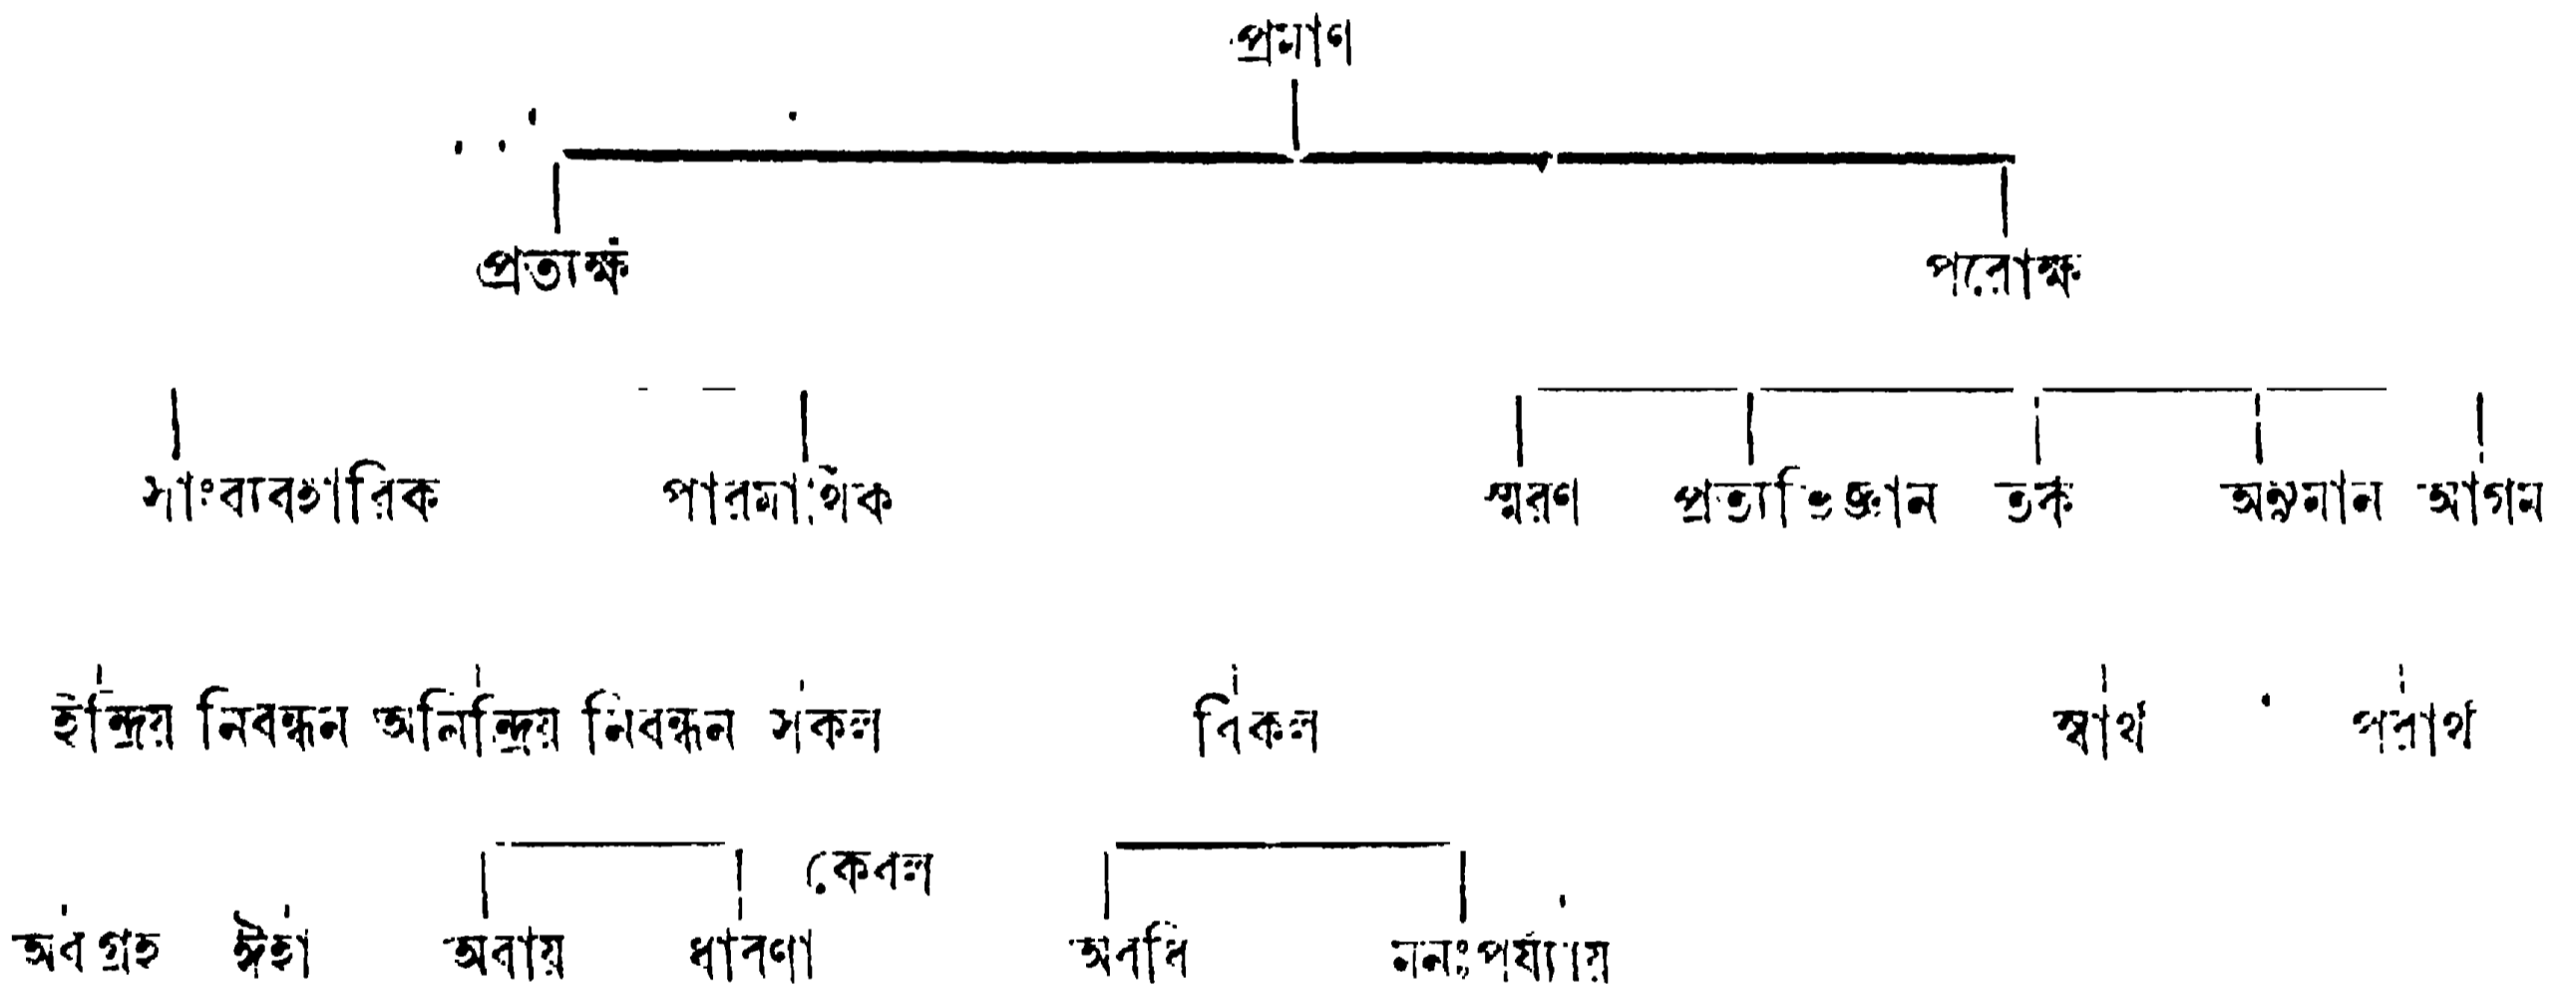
প্রমাণ

প্রত্যক্ষ

পরোক্ষ

সাংব্যবহারিক

পারমার্থিক

স্মরণ প্রত্যভিজ্ঞান তর্ক অনুমান আগম

ইন্দ্রিয় নিবন্ধন অনিন্দ্রিয় নিবন্ধন সকল

বিকল

স্বার্থ পরার্থ

কেবল

অবগ্রহ ঈহা অবায় ধারণা

অবধি মনঃপর্য্যায়